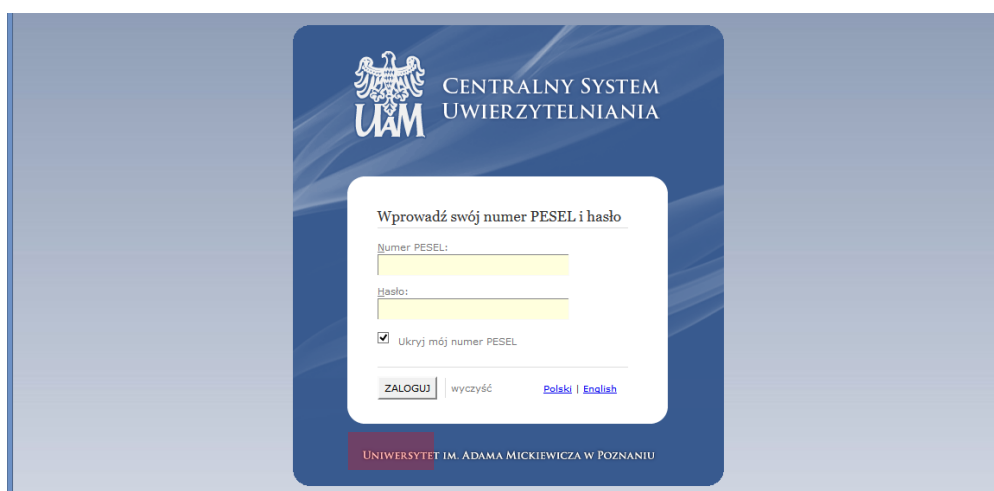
UAM

Centralny System Uwierzytelniania

Wprowadź swój numer PESEL i hasło

Numer PESEL:

Hasło:

Ukryj mój numer PESEL

ZALOGUJ | wyczyść

Polski | English

Uniwersytet im. Adama Mickiewicza w Poznaniu